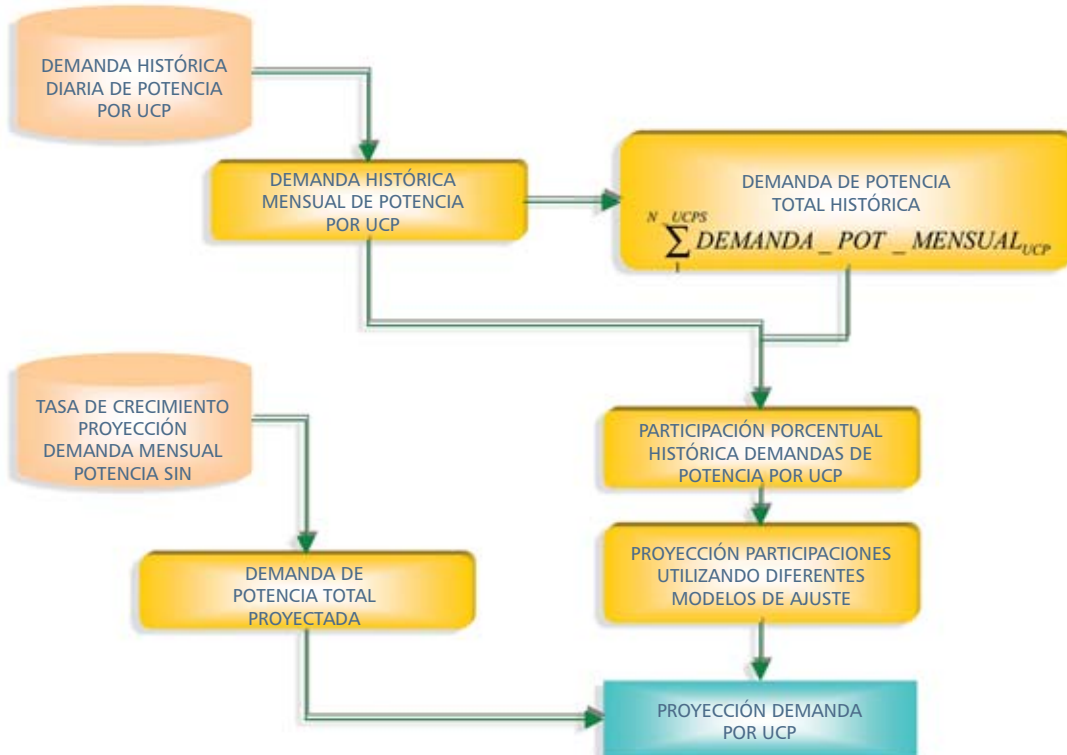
DEMANDA HISTÓRICA DIARIA DE POTENCIA POR UCP

DEMANDA HISTÓRICA MENSUAL DE POTENCIA POR UCP

DEMANDA DE POTENCIA TOTAL HISTÓRICA

$\sum_{1}^{N\ UCPS} DEMANDA\_POT\_MENSUAL_{UCP}$

TASA DE CRECIMIENTO PROYECCIÓN DEMANDA MENSUAL POTENCIA SIN

PARTICIPACIÓN PORCENTUAL HISTÓRICA DEMANDAS DE POTENCIA POR UCP

PROYECCIÓN PARTICIPACIONES UTILIZANDO DIFERENTES MODELOS DE AJUSTE

DEMANDA DE POTENCIA TOTAL PROYECTADA

PROYECCIÓN DEMANDA POR UCP